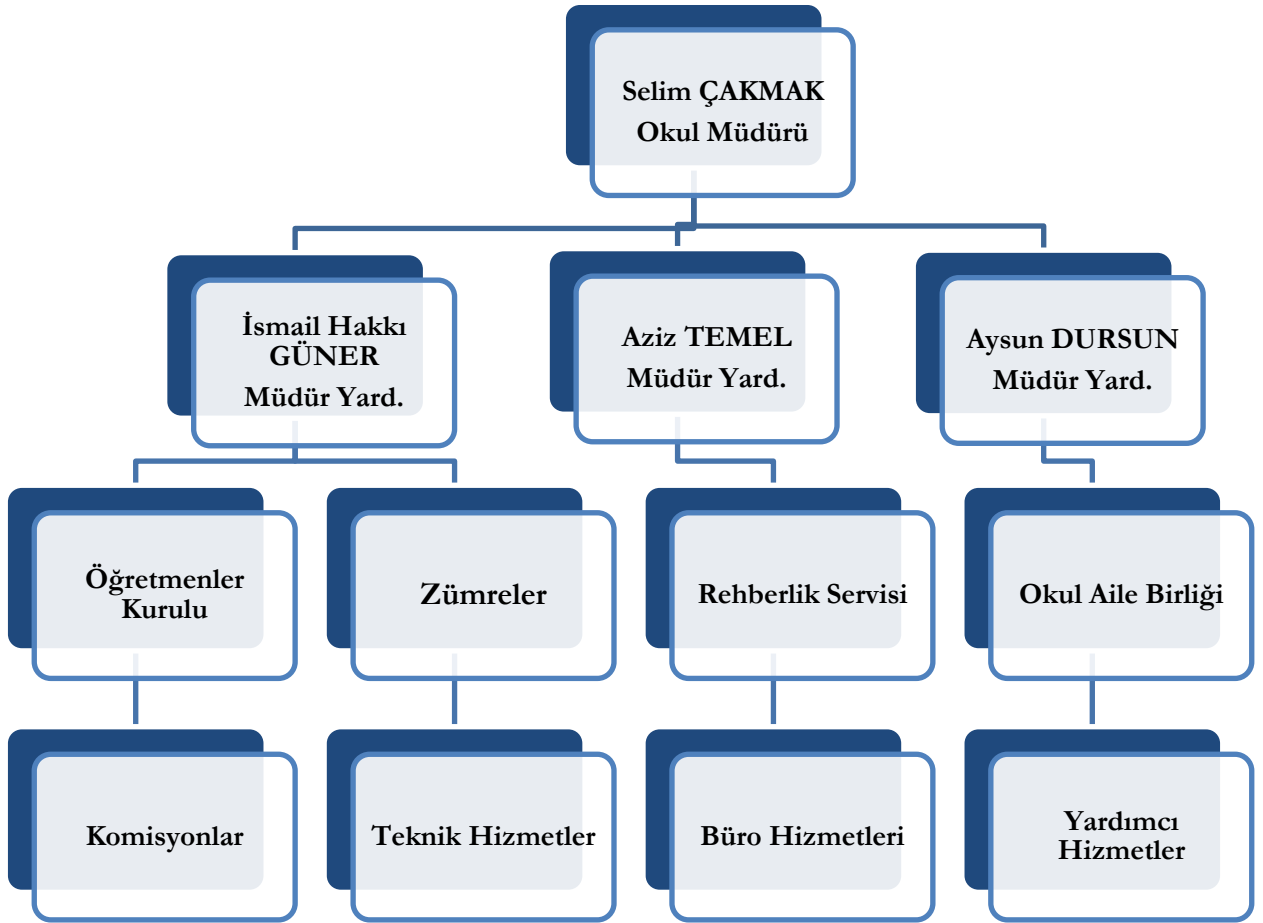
Selim ÇAKMAK
Okul Müdürü

İsmail Hakkı GÜNER
Müdür Yard.

Aziz TEMEL
Müdür Yard.

Aysun DURSUN
Müdür Yard.

Öğretmenler Kurulu

Zümreler

Rehberlik Servisi

Okul Aile Birliği

Komisyonlar

Teknik Hizmetler

Büro Hizmetleri

Yardımcı Hizmetler